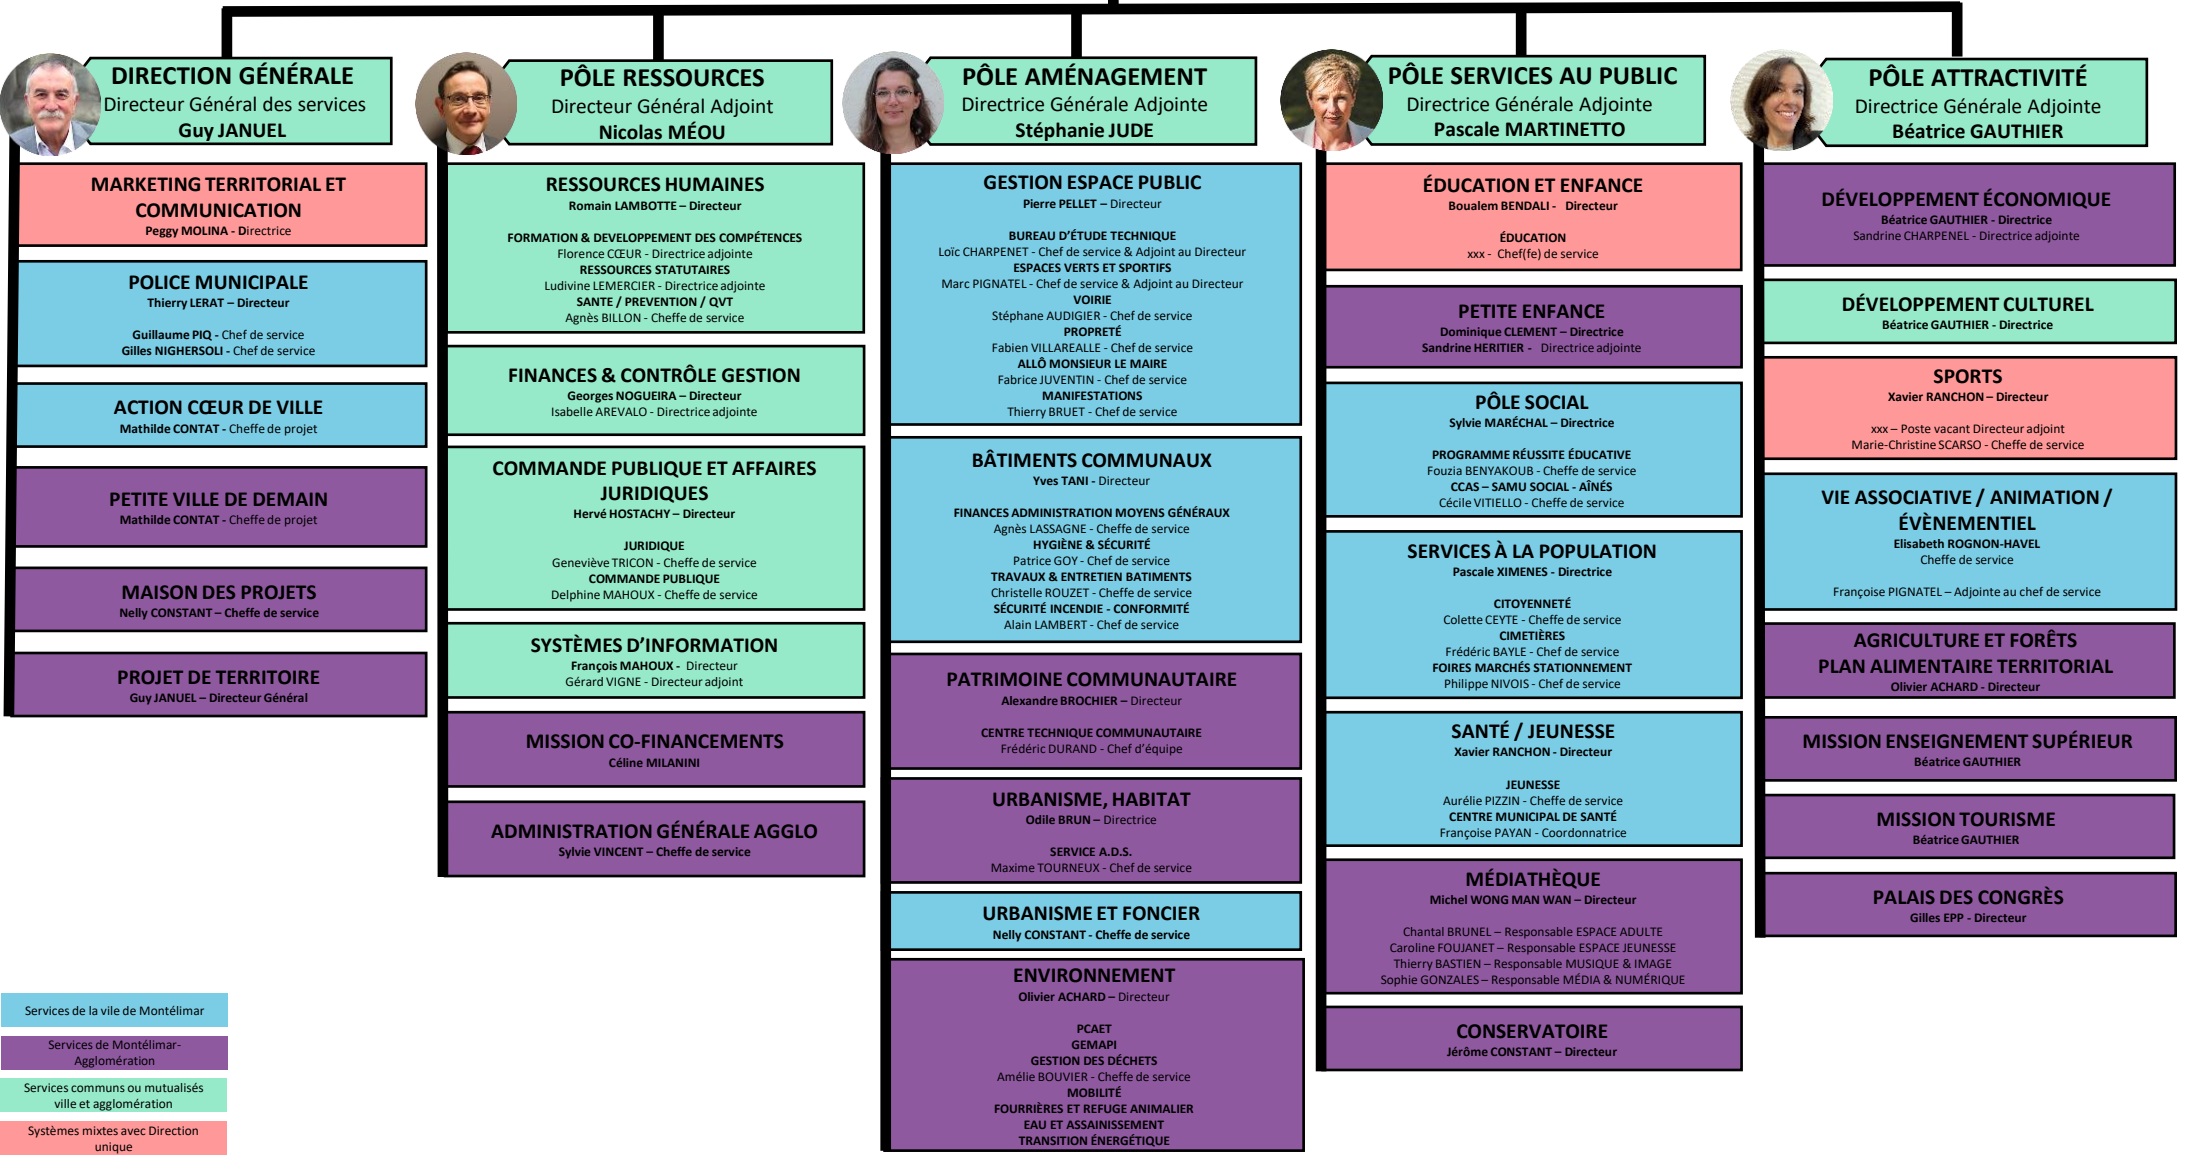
DIRECTION GÉNÉRALE
Directeur Général des services
Guy JANUEL

MARKETING TERRITORIAL ET COMMUNICATION
Peggy MOLINA - Directrice

POLICE MUNICIPALE
Thierry LERAT – Directeur

Guillaume PIQ - Chef de service
Gilles NIGHERSOLI - Chef de service

ACTION CŒUR DE VILLE
Mathilde CONTAT - Cheffe de projet

PETITE VILLE DE DEMAIN
Mathilde CONTAT - Cheffe de projet

MAISON DES PROJETS
Nelly CONSTANT – Cheffe de service

PROJET DE TERRITOIRE
Guy JANUEL – Directeur Général

PÔLE RESSOURCES
Directeur Général Adjoint
Nicolas MÉOU

RESSOURCES HUMAINES
Romain LAMBOTTE – Directeur

FORMATION & DEVELOPPEMENT DES COMPÉTENCES
Florence CŒUR - Directrice adjointe
RESSOURCES STATUTAIRES
Ludivine LEMERCIER - Directrice adjointe
SANTE / PREVENTION / QVT
Agnès BILLON - Cheffe de service

FINANCES & CONTRÔLE GESTION
Georges NOGUEIRA – Directeur
Isabelle AREVALO - Directrice adjointe

COMMANDE PUBLIQUE ET AFFAIRES JURIDIQUES
Hervé HOSTACHY – Directeur

JURIDIQUE
Geneviève TRICON - Cheffe de service
COMMANDE PUBLIQUE
Delphine MAHOUX - Cheffe de service

SYSTÈMES D'INFORMATION
François MAHOUX - Directeur
Gérard VIGNE - Directeur adjoint

MISSION CO-FINANCEMENTS
Céline MILANINI

ADMINISTRATION GÉNÉRALE AGGLO
Sylvie VINCENT – Cheffe de service

PÔLE AMÉNAGEMENT
Directrice Générale Adjointe
Stéphanie JUDE

GESTION ESPACE PUBLIC
Pierre PELLET – Directeur

BUREAU D'ÉTUDE TECHNIQUE
Loïc CHARPENET - Chef de service & Adjoint au Directeur
ESPACES VERTS ET SPORTIFS
Marc PIGNATEL - Chef de service & Adjoint au Directeur
VOIRIE
Stéphane AUDIGIER - Chef de service
PROPRETÉ
Fabien VILLAREALLE - Chef de service
ALLÔ MONSIEUR LE MAIRE
Fabrice JUVENTIN - Chef de service
MANIFESTATIONS
Thierry BRUET - Chef de service

BÂTIMENTS COMMUNAUX
Yves TANI - Directeur

FINANCES ADMINISTRATION MOYENS GÉNÉRAUX
Agnès LASSAGNE - Cheffe de service
HYGIÈNE & SÉCURITÉ
Patrice GOY - Chef de service
TRAVAUX & ENTRETIEN BATIMENTS
Christelle ROUZET - Cheffe de service
SÉCURITÉ INCENDIE - CONFORMITÉ
Alain LAMBERT - Chef de service

PATRIMOINE COMMUNAUTAIRE
Alexandre BROCHIER – Directeur

CENTRE TECHNIQUE COMMUNAUTAIRE
Frédéric DURAND - Chef d'équipe

URBANISME, HABITAT
Odile BRUN – Directrice

SERVICE A.D.S.
Maxime TOURNEUX - Chef de service

URBANISME ET FONCIER
Nelly CONSTANT - Cheffe de service

ENVIRONNEMENT
Olivier ACHARD – Directeur

PCAET
GEMAPI
GESTION DES DÉCHETS
Amélie BOUVIER - Cheffe de service
MOBILITÉ
FOURRIÈRES ET REFUGE ANIMALIER
EAU ET ASSAINISSEMENT
TRANSITION ÉNERGÉTIQUE

PÔLE SERVICES AU PUBLIC
Directrice Générale Adjointe
Pascale MARTINETTO

ÉDUCATION ET ENFANCE
Boualem BENDALI - Directeur

ÉDUCATION
xxx - Chef(fe) de service

PETITE ENFANCE
Dominique CLEMENT – Directrice
Sandrine HERITIER - Directrice adjointe

PÔLE SOCIAL
Sylvie MARÉCHAL – Directrice

PROGRAMME RÉUSSITE ÉDUCATIVE
Fouzia BENYAKOUB - Cheffe de service
CCAS – SAMU SOCIAL - AÎNÉS
Cécile VITIELLO - Cheffe de service

SERVICES À LA POPULATION
Pascale XIMENES - Directrice

CITOYENNETÉ
Colette CEYTE - Cheffe de service
CIMETIÈRES
Frédéric BAYLE - Chef de service
FOIRES MARCHÉS STATIONNEMENT
Philippe NIVOIS - Chef de service

SANTÉ / JEUNESSE
Xavier RANCHON - Directeur

JEUNESSE
Aurélie PIZZIN - Cheffe de service
CENTRE MUNICIPAL DE SANTÉ
Françoise PAYAN - Coordonnatrice

MÉDIATHÈQUE
Michel WONG MAN WAN – Directeur

Chantal BRUNEL – Responsable ESPACE ADULTE
Caroline FOUJANET – Responsable ESPACE JEUNESSE
Thierry BASTIEN – Responsable MUSIQUE & IMAGE
Sophie GONZALES – Responsable MÉDIA & NUMÉRIQUE

CONSERVATOIRE
Jérôme CONSTANT – Directeur

PÔLE ATTRACTIVITÉ
Directrice Générale Adjointe
Béatrice GAUTHIER

DÉVELOPPEMENT ÉCONOMIQUE
Béatrice GAUTHIER - Directrice
Sandrine CHARPENEL - Directrice adjointe

DÉVELOPPEMENT CULTUREL
Béatrice GAUTHIER - Directrice

SPORTS
Xavier RANCHON – Directeur

xxx – Poste vacant Directeur adjoint
Marie-Christine SCARSO - Cheffe de service

VIE ASSOCIATIVE / ANIMATION / ÉVÈNEMENTIEL
Elisabeth ROGNON-HAVEL
Cheffe de service

Françoise PIGNATEL – Adjointe au chef de service

AGRICULTURE ET FORÊTS
PLAN ALIMENTAIRE TERRITORIAL
Olivier ACHARD - Directeur

MISSION ENSEIGNEMENT SUPÉRIEUR
Béatrice GAUTHIER

MISSION TOURISME
Béatrice GAUTHIER

PALAIS DES CONGRÈS
Gilles EPP - Directeur

Services de la vile de Montélimar
Services de Montélimar-Agglomération
Services communs ou mutualisés ville et agglomération
Systèmes mixtes avec Direction unique